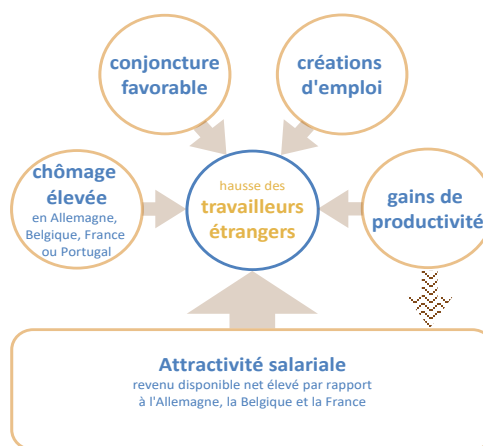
conjoncture favorable

créations d'emploi

chômage élevée
en Allemagne, Belgique, France ou Portugal

hausse des
travailleurs étrangers

gains de productivité

Attractivité salariale
revenu disponible net élevé par rapport à l'Allemagne, la Belgique et la France